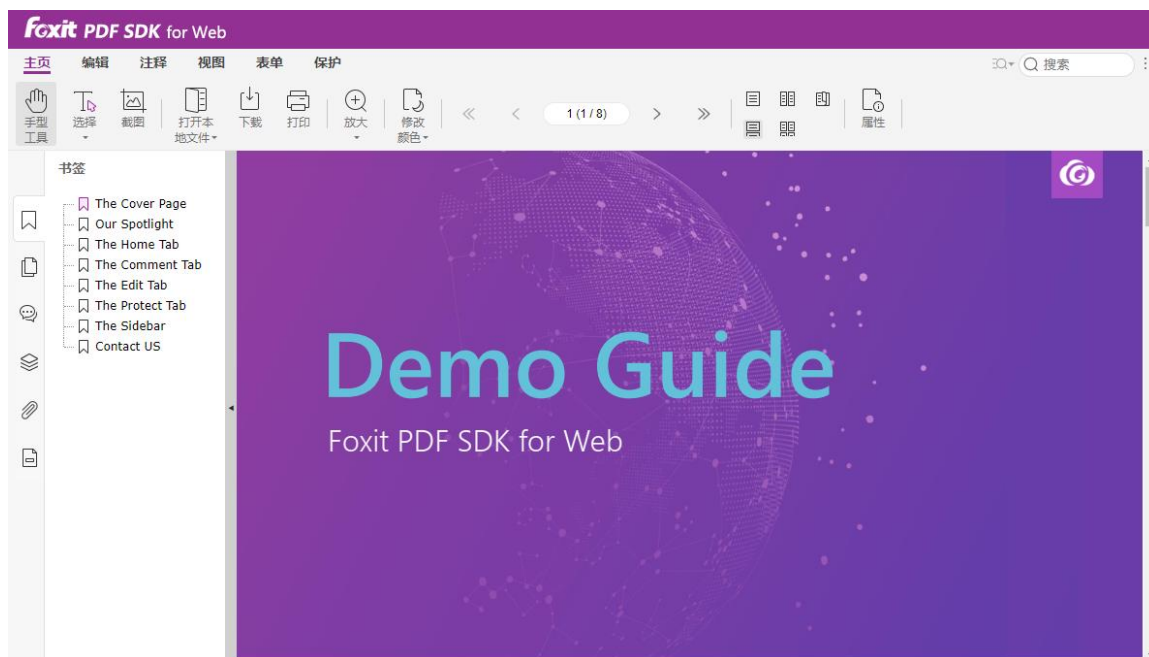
foxit PDF SDK for Web

主页 编辑 注释 视图 表单 保护

搜索

手型工具 选择 截图 打开本地文件 下载 打印 放大 修改颜色 1 (1 / 8) 属性

书签

The Cover Page
Our Spotlight
The Home Tab
The Comment Tab
The Edit Tab
The Protect Tab
The Sidebar
Contact US

Demo Guide

Foxit PDF SDK for Web